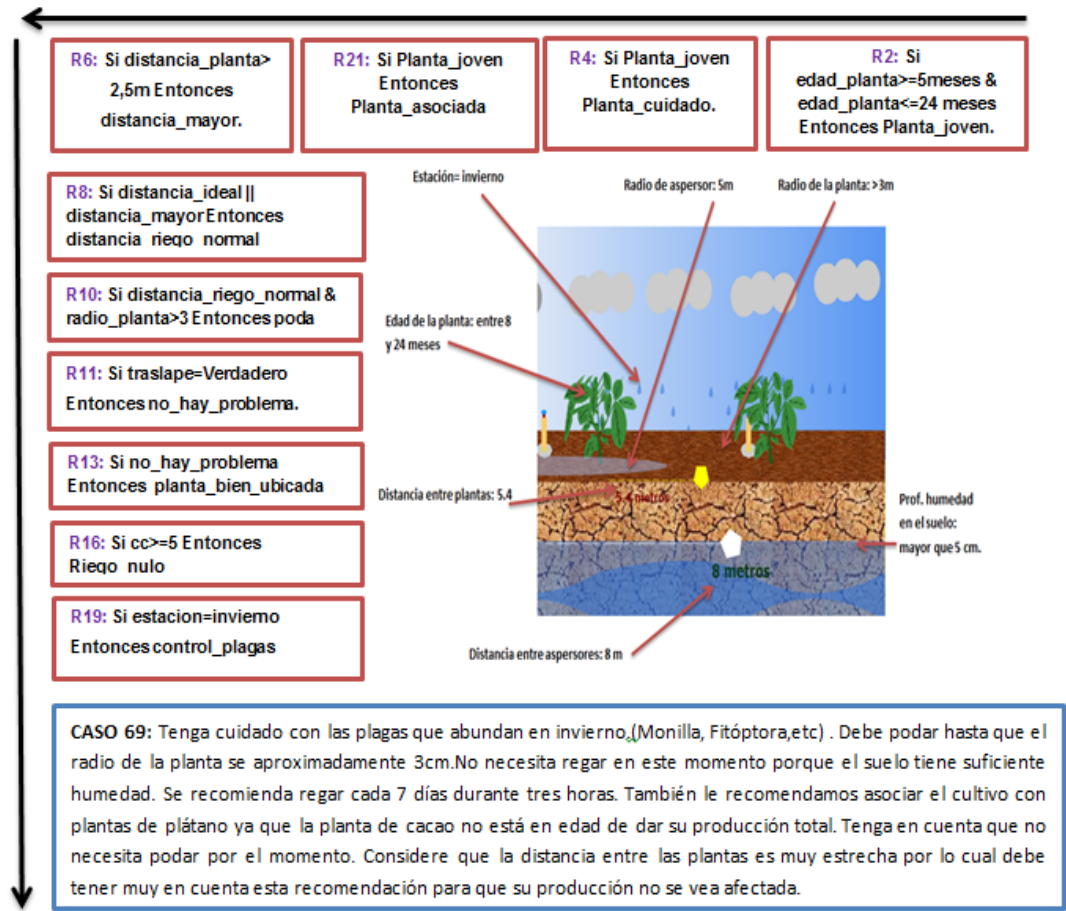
R6: Si distancia_planta> 2,5m Entonces distancia_mayor.

R21: Si Planta_joven Entonces Planta_asociada

R4: Si Planta_joven Entonces Planta_cuidado.

R2: Si edad_planta>=5meses & edad_planta<=24 meses Entonces Planta_joven.

R8: Si distancia_ideal || distancia_mayor Entonces distancia_riego_normal

R10: Si distancia_riego_normal & radio_planta>3 Entonces poda

R11: Si traslape=Verdadero Entonces no_hay_problema.

R13: Si no_hay_problema Entonces planta_bien_ubicada

R16: Si cc>=5 Entonces Riego_nulo

R19: Si estacion=invierno Entonces control_plagas

Estación= invierno

Radio de aspersor: 5m

Radio de la planta: >3m

Edad de la planta: entre 8 y 24 meses

Distancia entre plantas: 5.4

5.4 metros

Prof. humedad en el suelo: mayor que 5 cm.

8 metros

Distancia entre aspersores: 8 m

CASO 69: Tenga cuidado con las plagas que abundan en invierno.(Monilla, Fitóptora,etc) . Debe podar hasta que el radio de la planta se aproximadamente 3cm.No necesita regar en este momento porque el suelo tiene suficiente humedad. Se recomienda regar cada 7 días durante tres horas. También le recomendamos asociar el cultivo con plantas de plátano ya que la planta de cacao no está en edad de dar su producción total. Tenga en cuenta que no necesita podar por el momento. Considere que la distancia entre las plantas es muy estrecha por lo cual debe tener muy en cuenta esta recomendación para que su producción no se vea afectada.